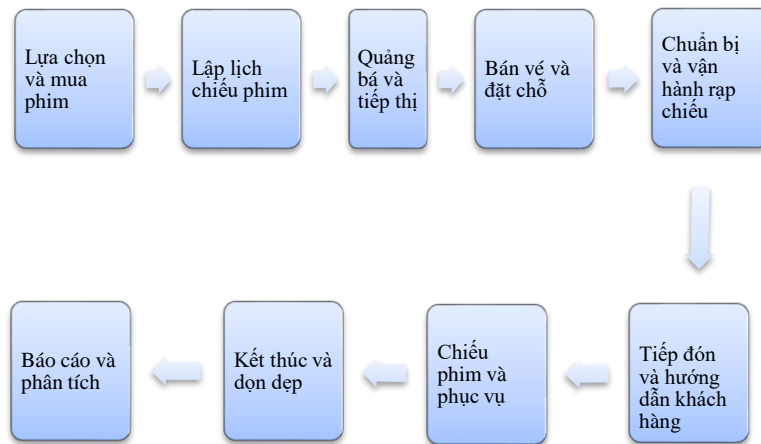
Lựa chọn và mua phim

Lập lịch chiếu phim

Quảng bá và tiếp thị

Bán vé và đặt chỗ

Chuẩn bị và vận hành rạp chiếu

Tiếp đón và hướng dẫn khách hàng

Chiếu phim và phục vụ

Kết thúc và dọn dẹp

Báo cáo và phân tích